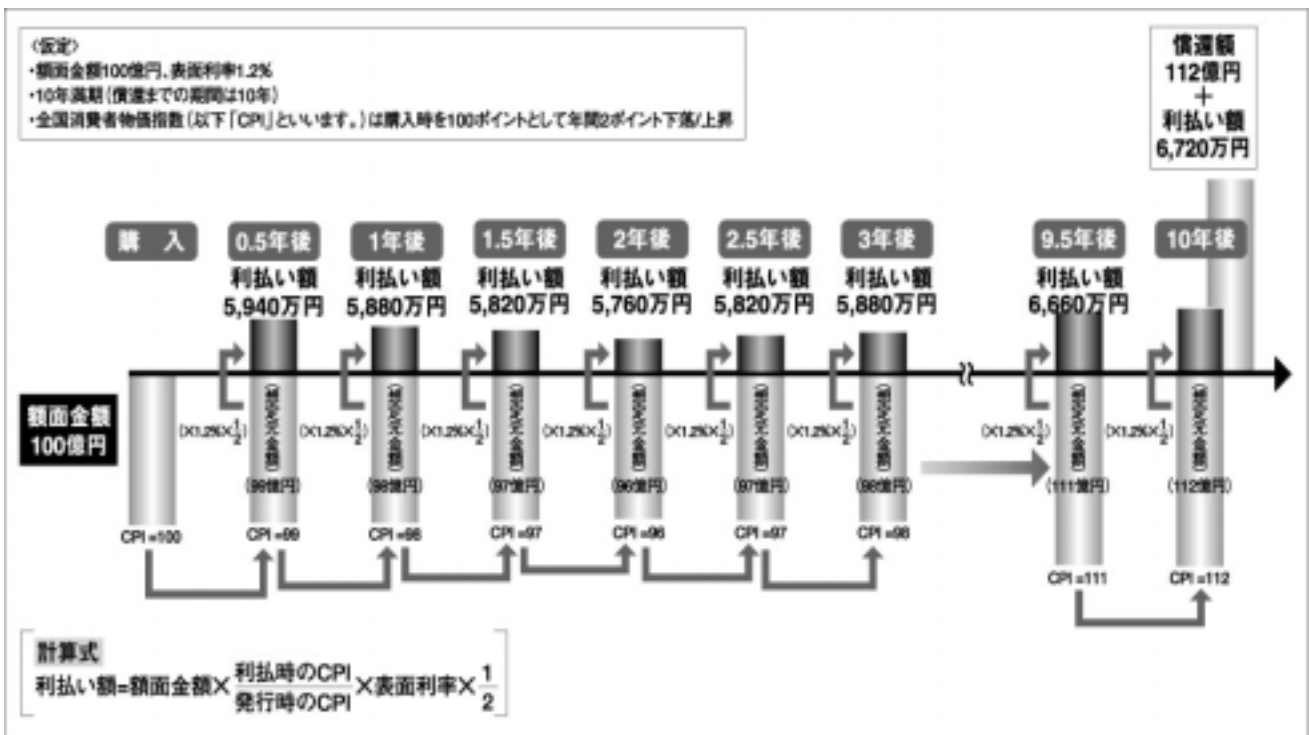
〈仮定〉
・額面金額100億円、表面利率1.2%
・10年満期（償還までの期間は10年）
・全国消費者物価指数（以下「CPI」といいます。）は購入時を100ポイントとして年間2ポイント下落/上昇

償還額
112億円
＋
利払い額
6,720万円

購入

0.5年後
利払い額
5,940万円

1年後
利払い額
5,880万円

1.5年後
利払い額
5,820万円

2年後
利払い額
5,760万円

2.5年後
利払い額
5,820万円

3年後
利払い額
5,880万円

9.5年後
利払い額
6,660万円

10年後

額面金額
100億円

$(\times 1.2\% \times \frac{1}{2})$ $(\times 1.2\% \times \frac{1}{2})$ $(\times 1.2\% \times \frac{1}{2})$ $(\times 1.2\% \times \frac{1}{2})$ $(\times 1.2\% \times \frac{1}{2})$ $(\times 1.2\% \times \frac{1}{2})$ $(\times 1.2\% \times \frac{1}{2})$ $(\times 1.2\% \times \frac{1}{2})$

想定元金額 想定元金額 想定元金額 想定元金額 想定元金額 想定元金額 想定元金額 想定元金額

(99億円) (98億円) (97億円) (96億円) (97億円) (98億円) (111億円) (112億円)

CPI =100 CPI =99 CPI =98 CPI =97 CPI =96 CPI =97 CPI =98 CPI =111 CPI =112

計算式
利払い額=額面金額× $\frac{利払時のCPI}{発行時のCPI}$ ×表面利率× $\frac{1}{2}$